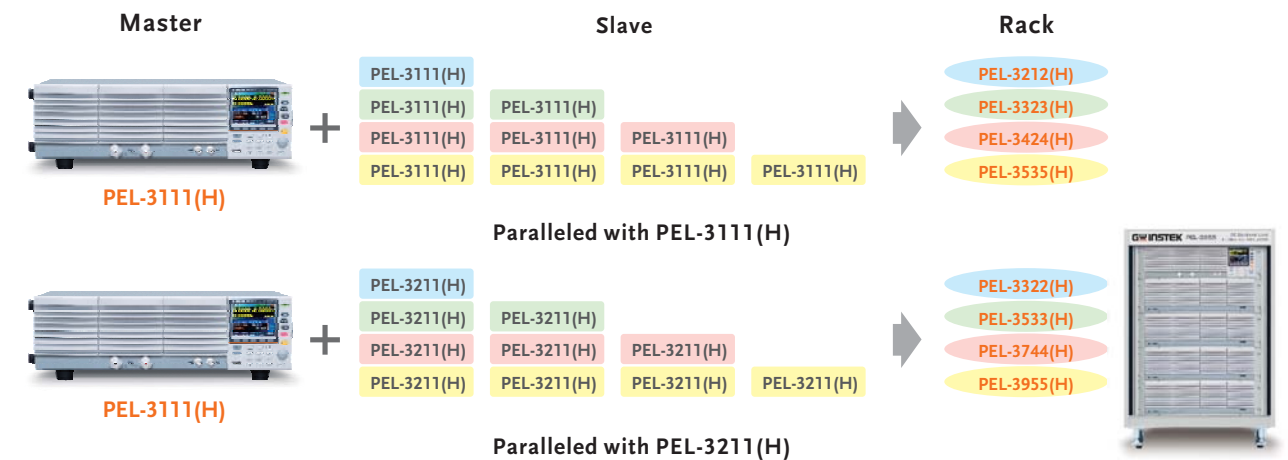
Master

Slave

Rack

PEL-3111(H)

PEL-3111(H)

PEL-3111(H) PEL-3111(H)

PEL-3111(H) PEL-3111(H) PEL-3111(H)

PEL-3111(H) PEL-3111(H) PEL-3111(H) PEL-3111(H)

PEL-3212(H)
PEL-3323(H)
PEL-3424(H)
PEL-3535(H)

Paralleled with PEL-3111(H)

PEL-3211(H)

PEL-3211(H) PEL-3211(H)

PEL-3211(H) PEL-3211(H) PEL-3211(H)

PEL-3211(H) PEL-3211(H) PEL-3211(H) PEL-3211(H)

PEL-3322(H)
PEL-3533(H)
PEL-3744(H)
PEL-3955(H)

PEL-3111(H)

GW INSTEK PEL-3955

Paralleled with PEL-3211(H)